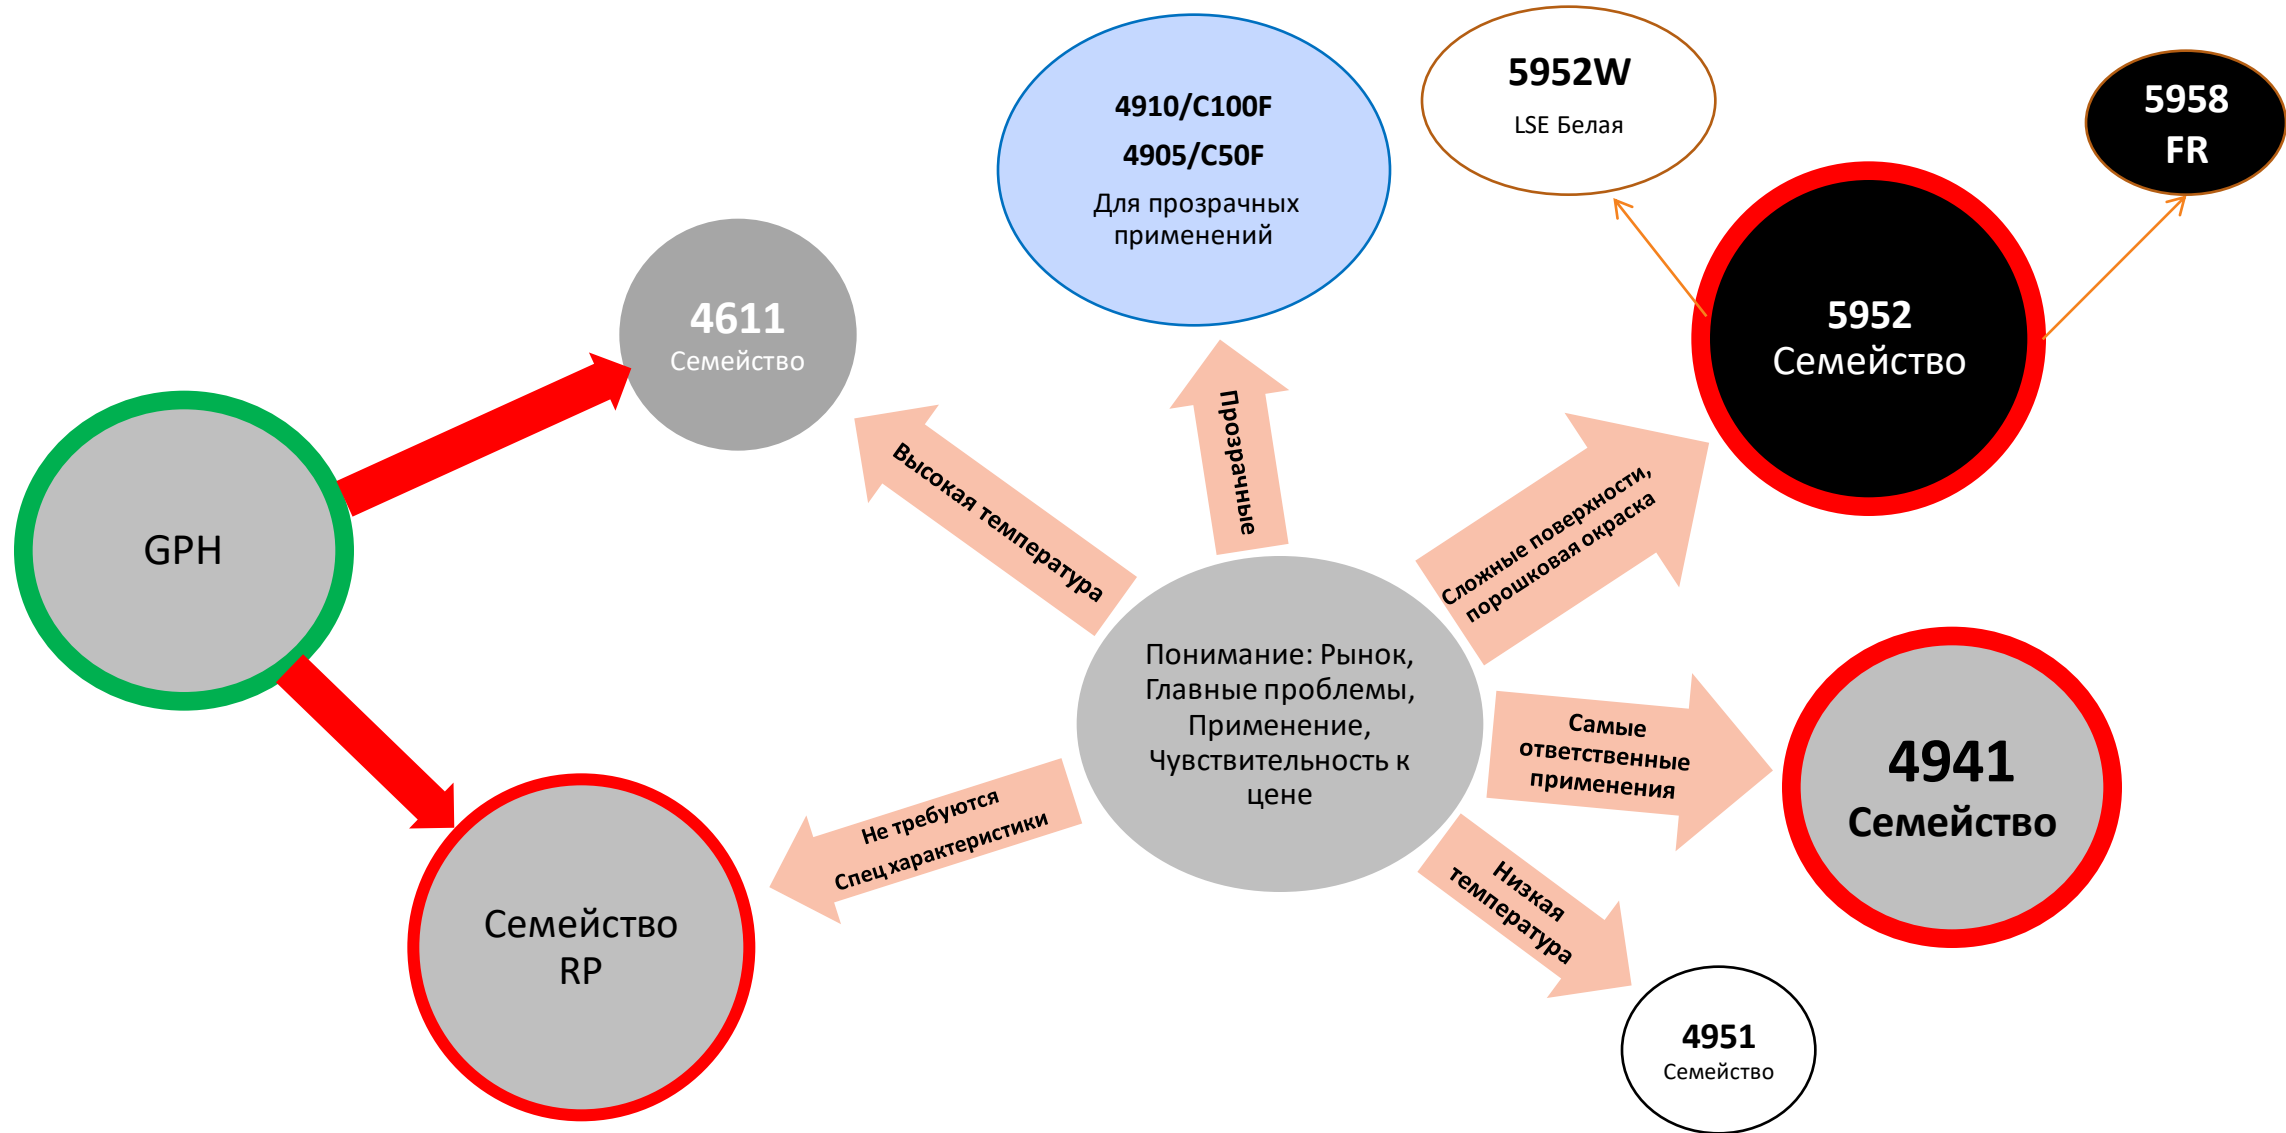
5952W
LSE Белая

5958
FR

4910/C100F
4905/C50F
Для прозрачных применений

4611
Семейство

5952
Семейство

GPH

Высокая температура

Прозрачные

Сложные поверхности, порошковая окраска

Понимание: Рынок, Главные проблемы, Применение, Чувствительность к цене

Самые ответственные применения

4941
Семейство

Не требуются
Спец характеристики

Низкая температура

Семейство
RP

4951
Семейство